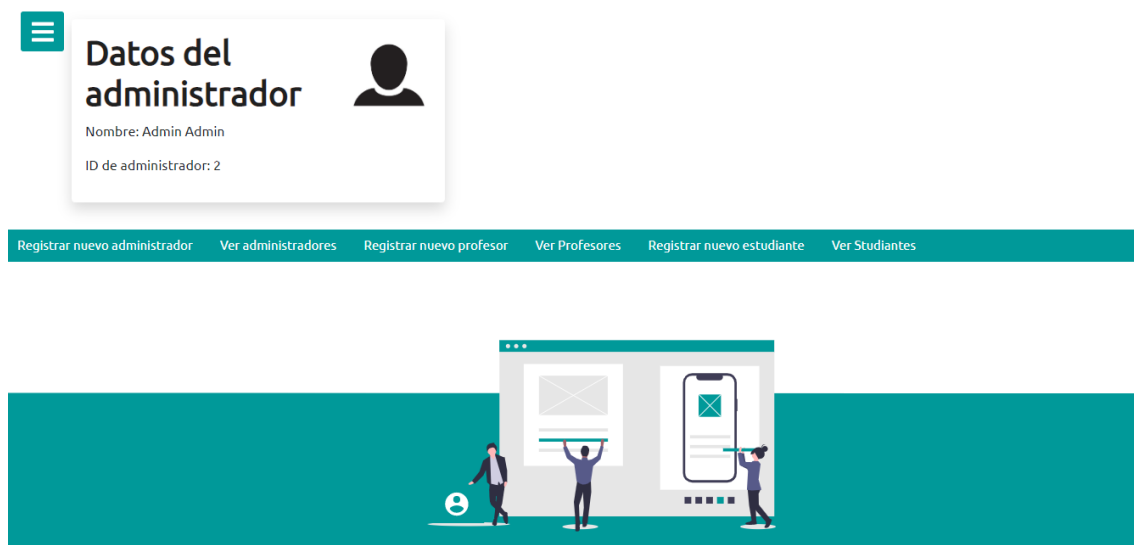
Datos del administrador

Nombre: Admin Admin

ID de administrador: 2

Registrar nuevo administrador Ver administradores Registrar nuevo profesor Ver Profesores Registrar nuevo estudiante Ver Studiantes